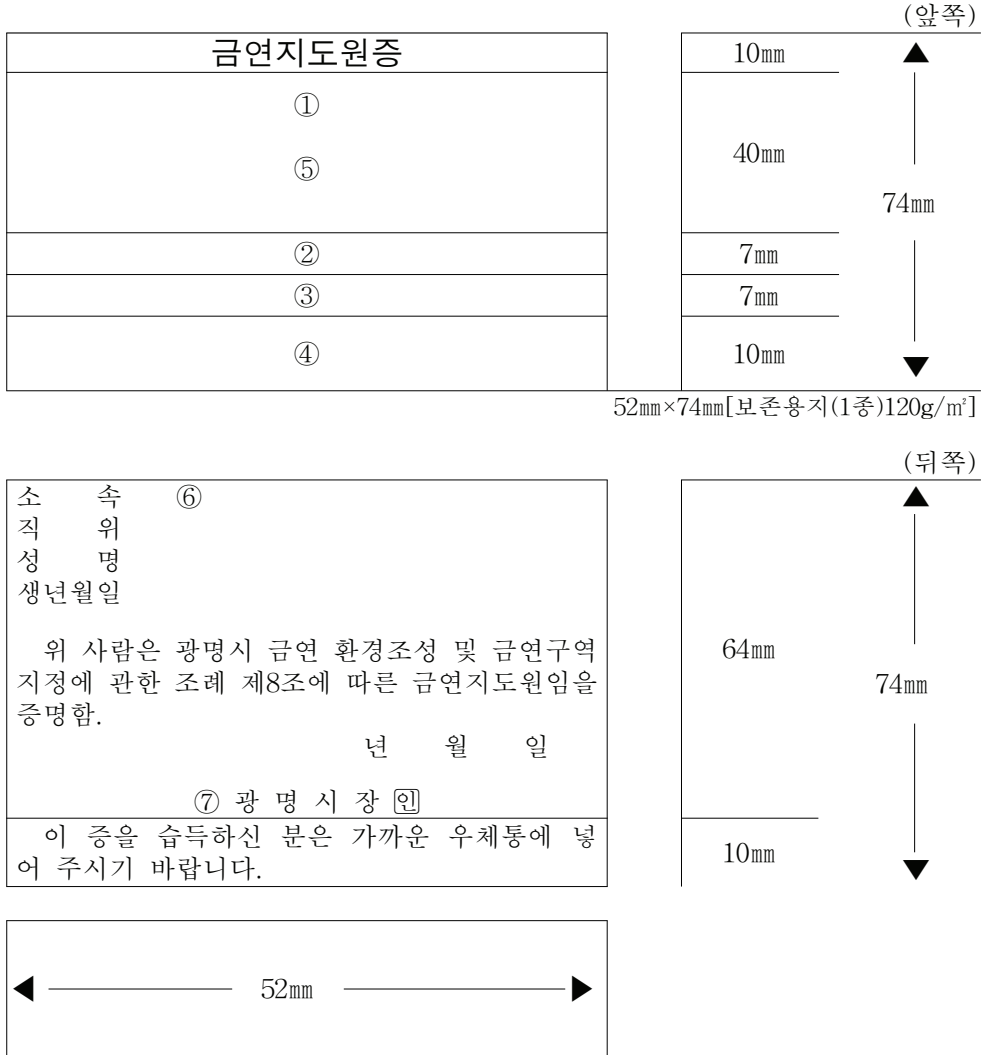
(앞쪽)

| 금연지도원증 |
|---|
| ①<br><br>⑤ |
| ② |
| ③ |
| ④ |

10㎜
40㎜
7㎜
7㎜
10㎜
74㎜

52㎜×74㎜[보존용지(1종)120g/㎡]

(뒤쪽)

소 속 ⑥
직 위
성 명
생년월일

위 사람은 광명시 금연 환경조성 및 금연구역 지정에 관한 조례 제8조에 따른 금연지도원임을 증명함.

년 월 일

⑦ 광 명 시 장 [인]

이 증을 습득하신 분은 가까운 우체통에 넣어 주시기 바랍니다.

64㎜
10㎜
74㎜

52㎜